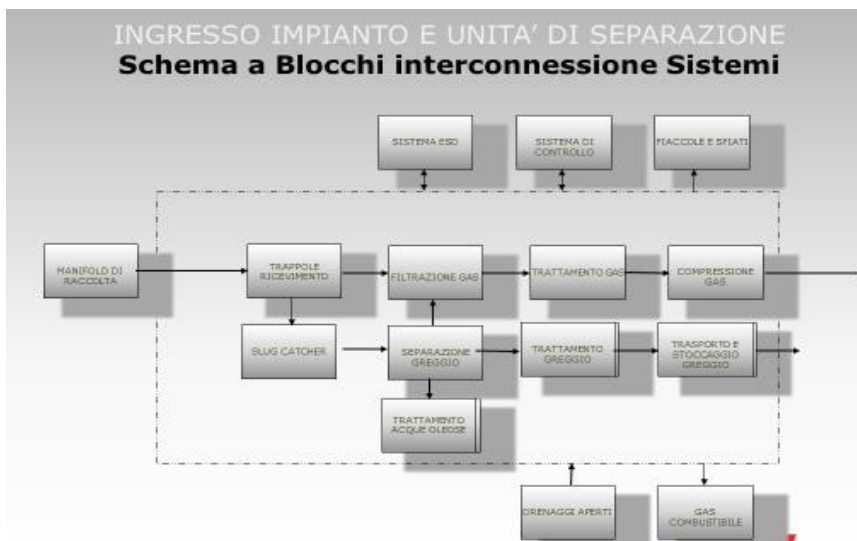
INGRESSO IMPIANTO E UNITA' DI SEPARAZIONE
Schema a Blocchi interconnessione Sistemi

SISTEMA ESD

SISTEMA DI CONTROLLO

FIACCOLE E SFIATI

MANIFOLD DI RACCOLTA

TRAPPOLE RICEVIMENTO

FILTRAZIONE GAS

TRATTAMENTO GAS

COMPRESSIONE GAS

SLUG CATCHER

SEPARAZIONE GREGGIO

TRATTAMENTO GREGGIO

TRASPORTO E STOCCAGGIO GREGGIO

TRATTAMENTO ACQUE OLEOSE

DRENAGGI APERTI

GAS COMBUSTIBILE